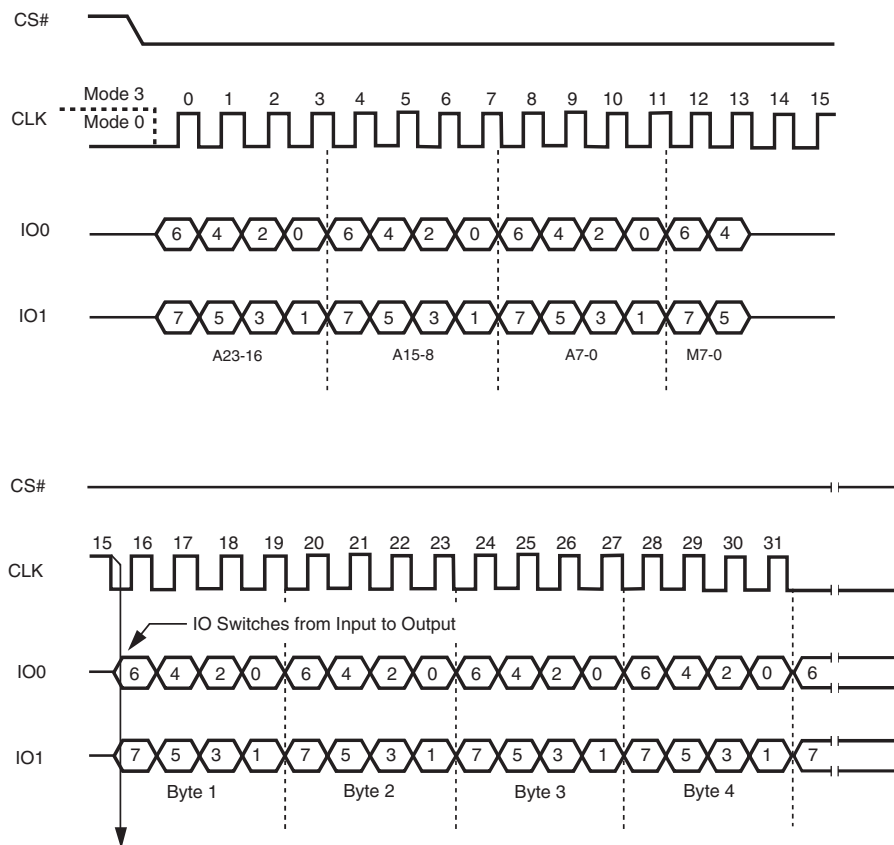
CS#

Mode 3
CLK
Mode 0

0 1 2 3 4 5 6 7 8 9 10 11 12 13 14 15

IO0
6 4 2 0 6 4 2 0 6 4 2 0 6 4

IO1
7 5 3 1 7 5 3 1 7 5 3 1 7 5

A23-16 A15-8 A7-0 M7-0

CS#

15 16 17 18 19 20 21 22 23 24 25 26 27 28 29 30 31

CLK

IO Switches from Input to Output

IO0
6 4 2 0 6 4 2 0 6 4 2 0 6 4 2 0 6

IO1
7 5 3 1 7 5 3 1 7 5 3 1 7 5 3 1 7

Byte 1 Byte 2 Byte 3 Byte 4